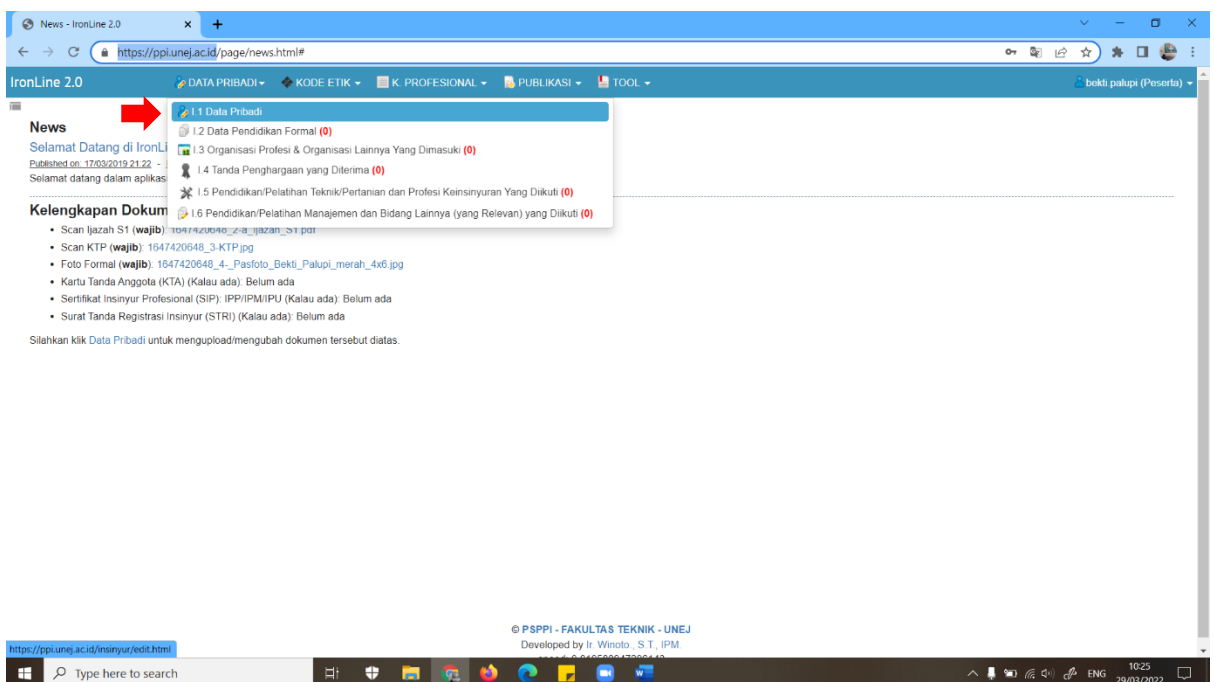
News - IronLine 2.0
https://ppi.unej.ac.id/page/news.html#

IronLine 2.0 DATA PRIBADI ▾ KODE ETIK ▾ K. PROFESIONAL ▾ PUBLIKASI ▾ TOOL ▾ bekti.palupi (Peserta) ▾

I.1 Data Pribadi
I.2 Data Pendidikan Formal (0)
I.3 Organisasi Profesi & Organisasi Lainnya Yang Dimasuki (0)
I.4 Tanda Penghargaan yang Diterima (0)
I.5 Pendidikan/Pelatihan Teknik/Pertanian dan Profesi Keinsinyuran Yang Diikuti (0)
I.6 Pendidikan/Pelatihan Manajemen dan Bidang Lainnya (yang Relevan) yang Diikuti (0)

News
Selamat Datang di IronLi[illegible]
Published on: 17/03/2019 21:22 - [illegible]
Selamat datang dalam aplikas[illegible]

Kelengkapan Dokum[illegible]
• Scan Ijazah S1 (wajib): 1647420648_2-a_Ijazah_S1.pdf
• Scan KTP (wajib): 1647420648_3-KTP.jpg
• Foto Formal (wajib): 1647420648_4-_Pasfoto_Bekti_Palupi_merah_4x6.jpg
• Kartu Tanda Anggota (KTA) (Kalau ada): Belum ada
• Sertifikat Insinyur Profesional (SIP): IPP/IPM/IPU (Kalau ada): Belum ada
• Surat Tanda Registrasi Insinyur (STRI) (Kalau ada): Belum ada

Silahkan klik Data Pribadi untuk mengupload/mengubah dokumen tersebut diatas.

© PSPPI - FAKULTAS TEKNIK - UNEJ
Developed by Ir. Winoto., S.T., IPM

https://ppi.unej.ac.id/insinyur/edit.html

Type here to search
ENG 10:25 29/03/2022